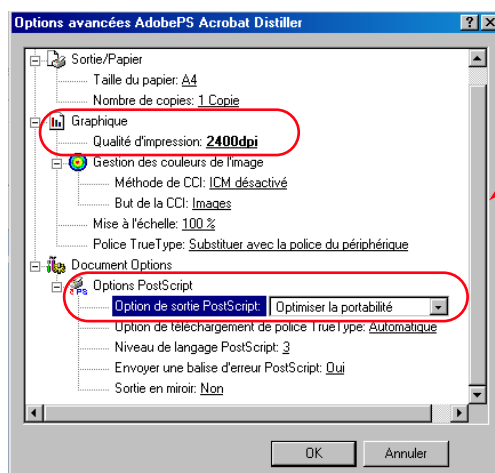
Options avancées AdobePS Acrobat Distiller

?

X

Sortie/Papier

Taille du papier: A4

Nombre de copies: 1 Copie

Graphique

Qualité d'impression: 2400dpi

Gestion des couleurs de l'image

Méthode de CCI: ICM désactivé

But de la CCI: Images

Mise à l'échelle: 100 %

Police TrueType: Substituer avec la police du périphérique

Document Options

Options PostScript

Option de sortie PostScript: Optimiser la portabilité

Option de téléchargement de police TrueType: Automatique

Niveau de langage PostScript: 3

Envoyer une balise d'erreur PostScript: Oui

Sortie en miroir: Non

OK

Annuler